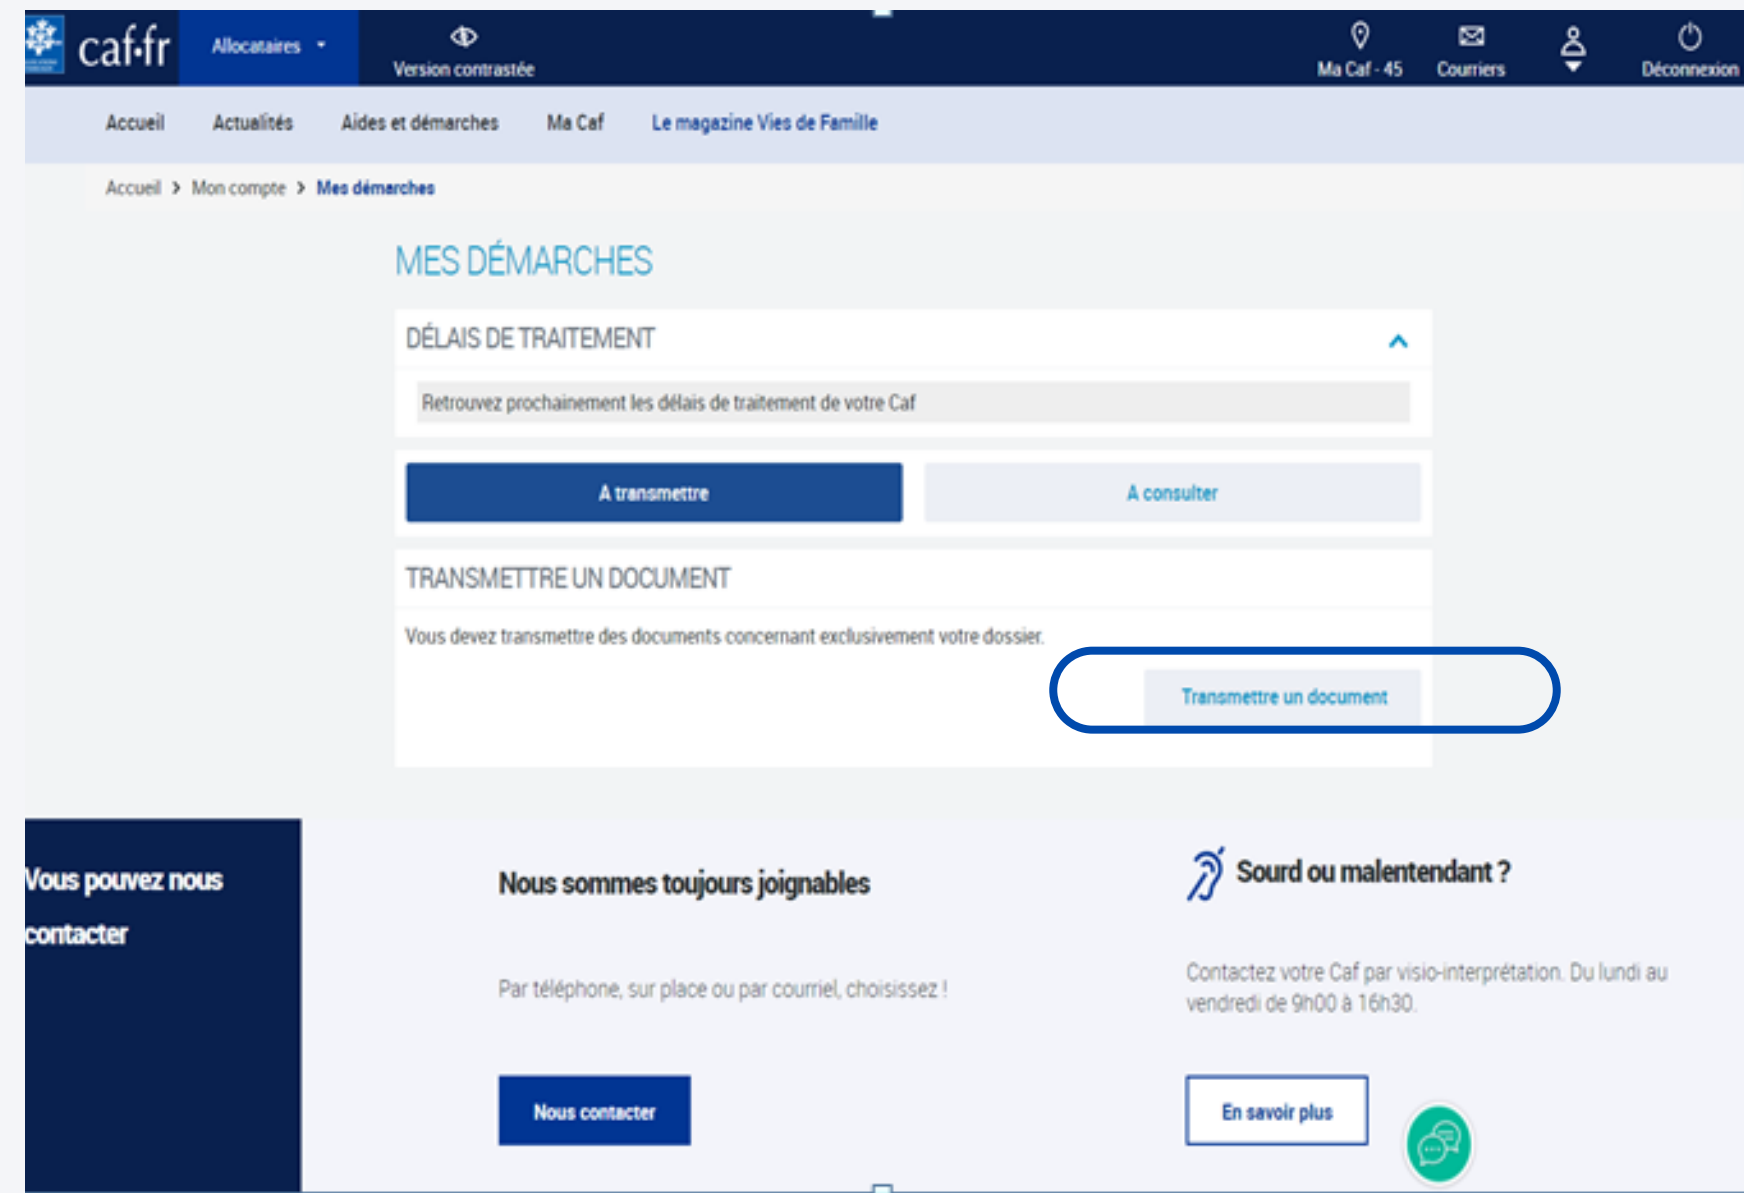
caf·fr Allocataires Version contrastée Ma Caf - 45 Courriers Déconnexion

Accueil Actualités Aides et démarches Ma Caf Le magazine Vies de Famille

Accueil > Mon compte > Mes démarches

MES DÉMARCHES

DÉLAIS DE TRAITEMENT

Retrouvez prochainement les délais de traitement de votre Caf

A transmettre A consulter

TRANSMETTRE UN DOCUMENT

Vous devez transmettre des documents concernant exclusivement votre dossier.

Transmettre un document

Vous pouvez nous contacter

Nous sommes toujours joignables

Par téléphone, sur place ou par courriel, choisissez !

Nous contacter

Sourd ou malentendant ?

Contactez votre Caf par visio-interprétation. Du lundi au vendredi de 9h00 à 16h30.

En savoir plus